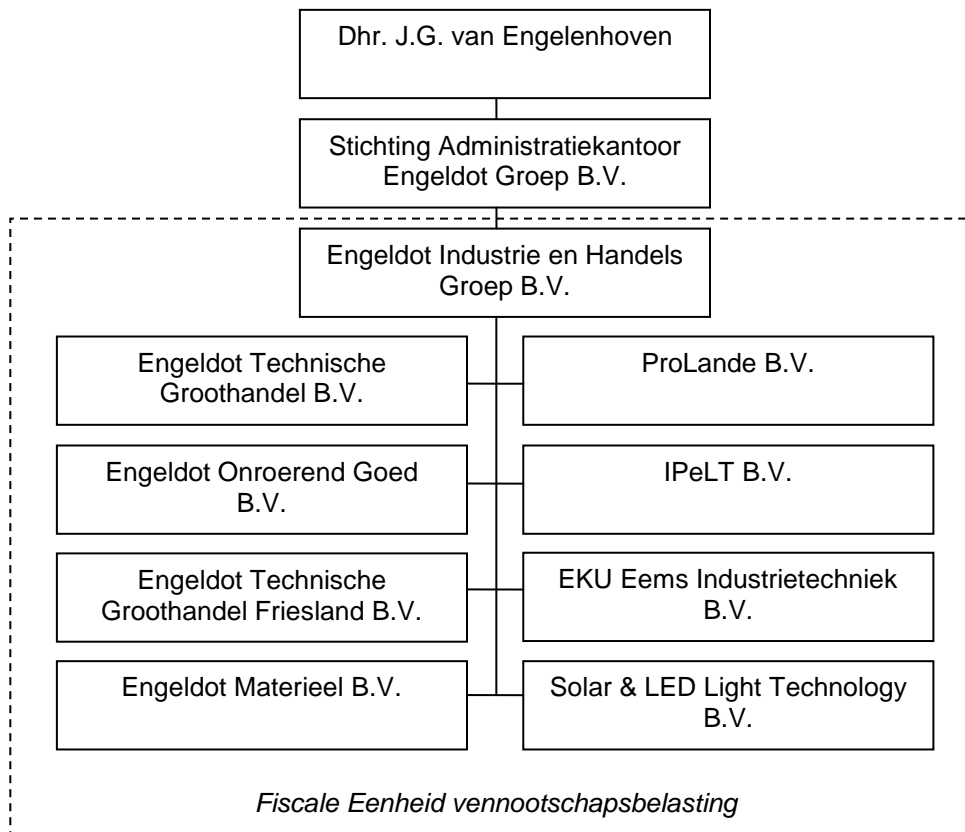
Dhr. J.G. van Engelenhoven

Stichting Administratiekantoor Engeldot Groep B.V.

Engeldot Industrie en Handels Groep B.V.

Engeldot Technische Groothandel B.V.

ProLande B.V.

Engeldot Onroerend Goed B.V.

IPeLT B.V.

Engeldot Technische Groothandel Friesland B.V.

EKU Eems Industrietechniek B.V.

Engeldot Materieel B.V.

Solar & LED Light Technology B.V.

Fiscale Eenheid vennootschapsbelasting